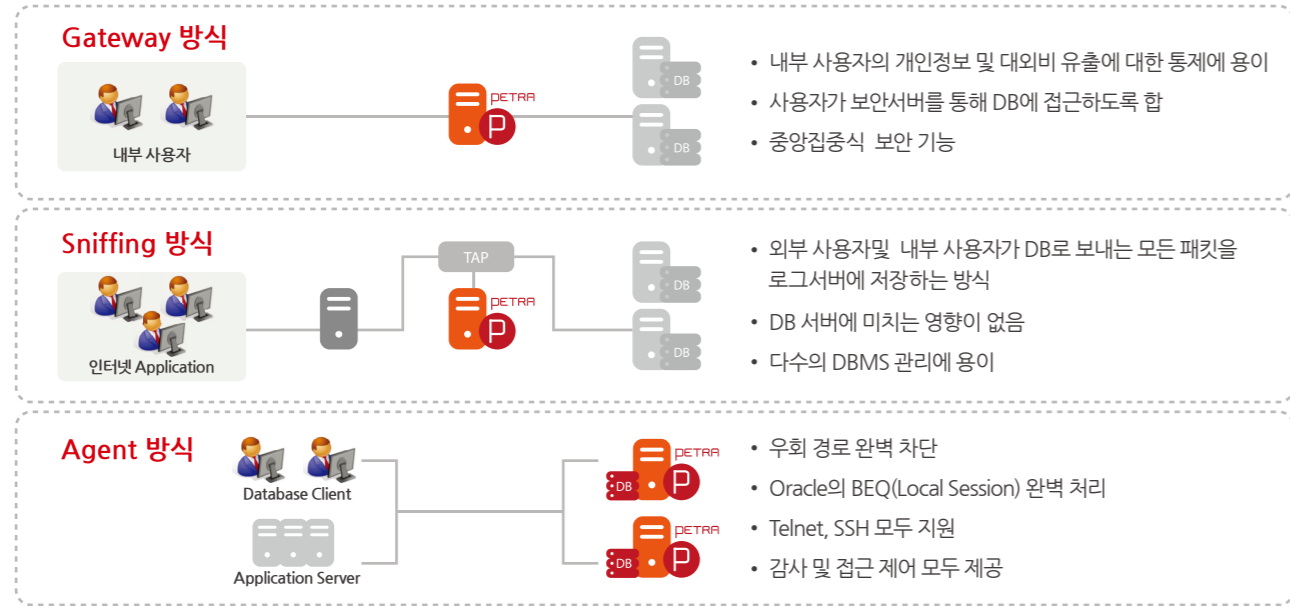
Gateway 방식

내부 사용자

PETRA

DB

DB

• 내부 사용자의 개인정보 및 대외비 유출에 대한 통제에 용이

• 사용자가 보안서버를 통해 DB에 접근하도록 함

• 중앙집중식 보안 기능

Sniffing 방식

인터넷 Application

TAP

PETRA

DB

DB

• 외부 사용자및 내부 사용자가 DB로 보내는 모든 패킷을 로그서버에 저장하는 방식

• DB 서버에 미치는 영향이 없음

• 다수의 DBMS 관리에 용이

Agent 방식

Database Client

Application Server

DB PETRA

DB PETRA

• 우회 경로 완벽 차단

• Oracle의 BEQ(Local Session) 완벽 처리

• Telnet, SSH 모두 지원

• 감사 및 접근 제어 모두 제공